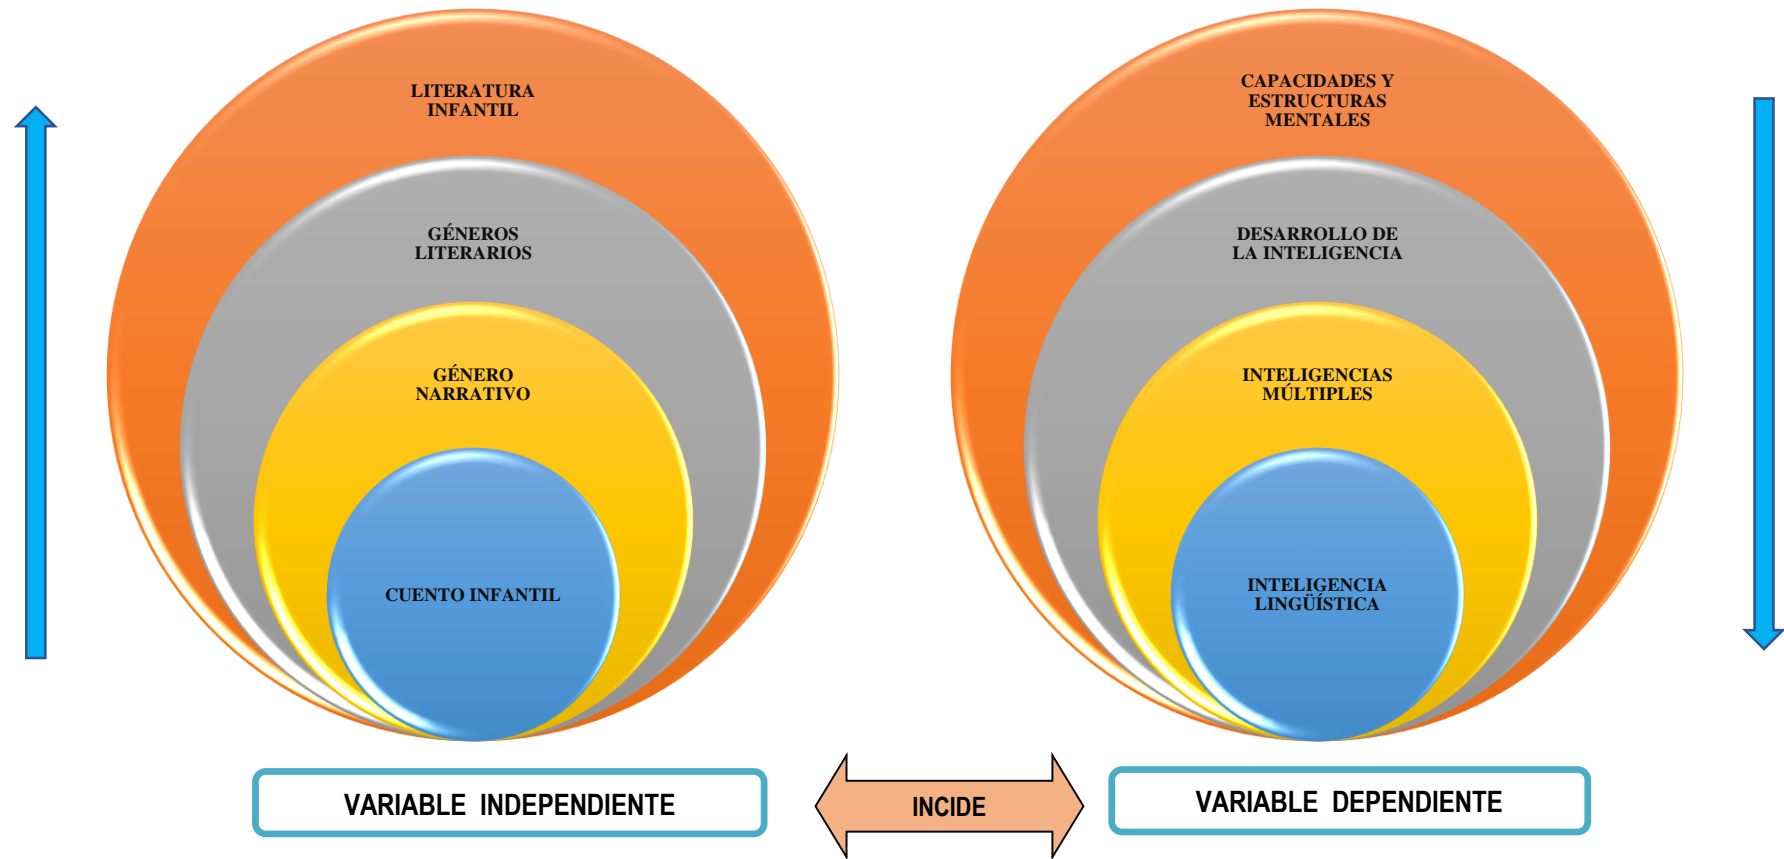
LITERATURA INFANTIL

GÉNEROS LITERARIOS

GÉNERO NARRATIVO

CUENTO INFANTIL

CAPACIDADES Y ESTRUCTURAS MENTALES

DESARROLLO DE LA INTELIGENCIA

INTELIGENCIAS MÚLTIPLES

INTELIGENCIA LINGÜÍSTICA

VARIABLE INDEPENDIENTE

INCIDE

VARIABLE DEPENDIENTE